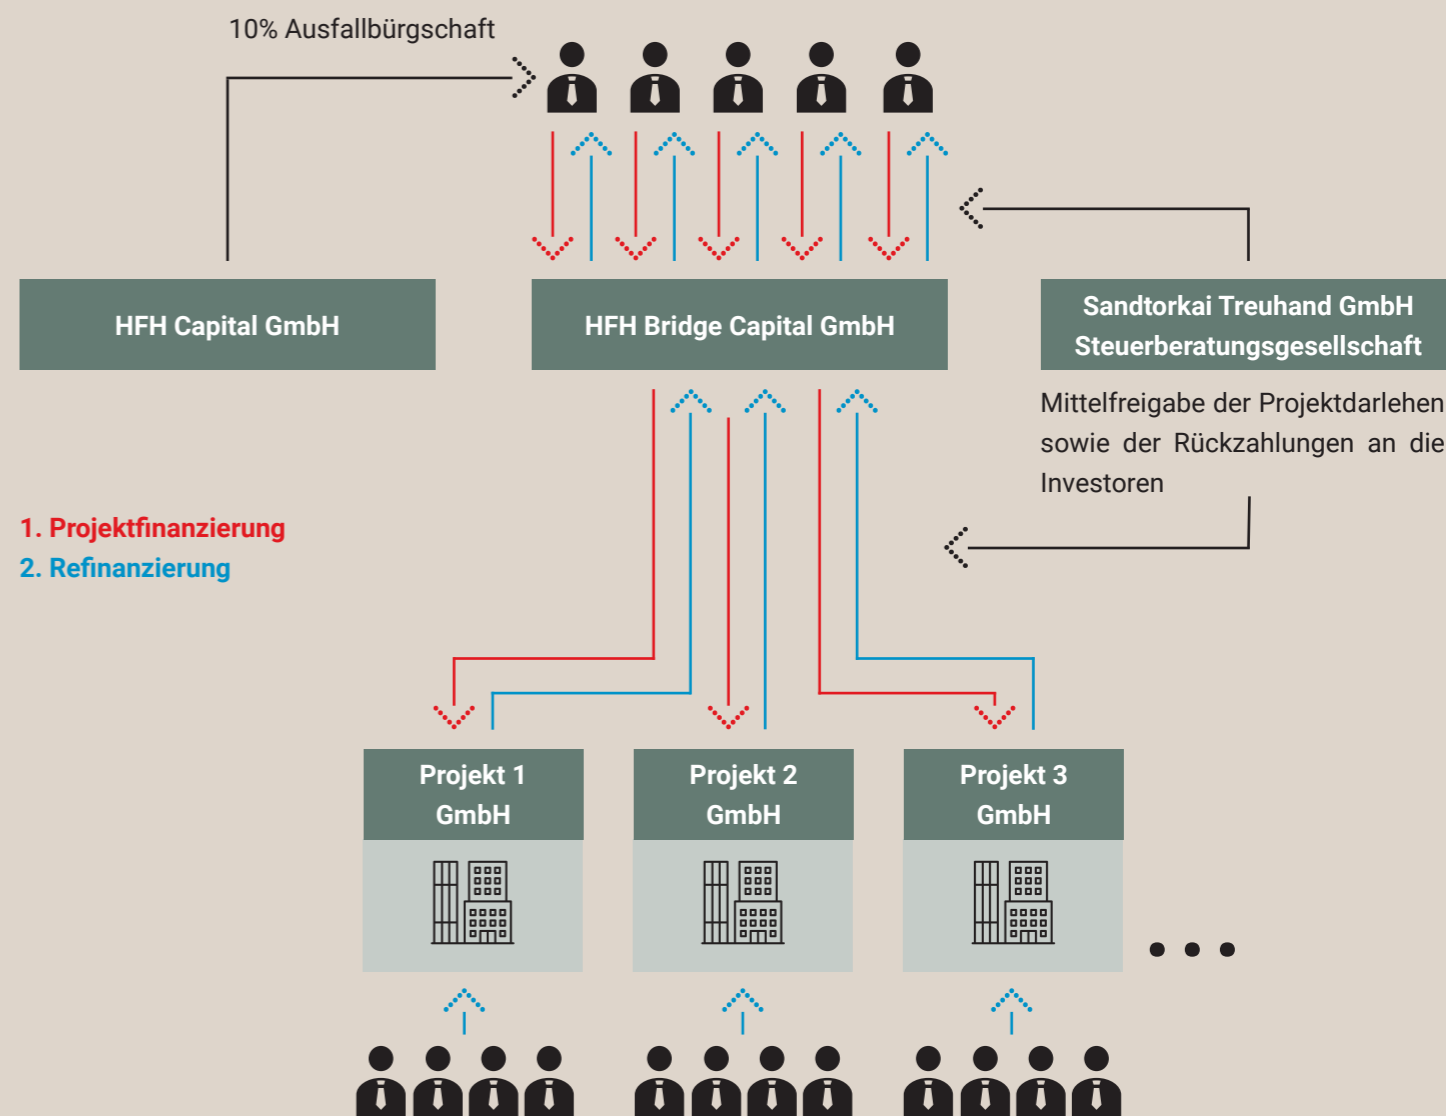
10% Ausfallbürgschaft

HFH Capital GmbH

HFH Bridge Capital GmbH

Sandtorkai Treuhand GmbH Steuerberatungsgesellschaft

Mittelfreigabe der Projektdarlehen sowie der Rückzahlungen an die Investoren

1. Projektfinanzierung
2. Refinanzierung

Projekt 1 GmbH

Projekt 2 GmbH

Projekt 3 GmbH

• • •